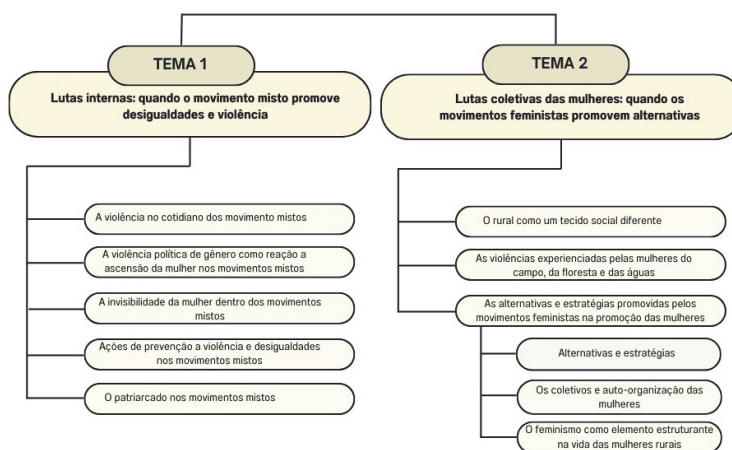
TEMA 1

Lutas internas: quando o movimento misto promove desigualdades e violência

A violência no cotidiano dos movimento mistos

A violência política de gênero como reação a ascensão da mulher nos movimentos mistos

A invisibilidade da mulher dentro dos movimentos mistos

Ações de prevenção a violência e desigualdades nos movimentos mistos

O patriarcado nos movimentos mistos

TEMA 2

Lutas coletivas das mulheres: quando os movimentos feministas promovem alternativas

O rural como um tecido social diferente

As violências experienciadas pelas mulheres do campo, da floresta e das águas

As alternativas e estratégias promovidas pelos movimentos feministas na promoção das mulheres

Alternativas e estratégias

Os coletivos e auto-organização das mulheres

O feminismo como elemento estruturante na vida das mulheres rurais